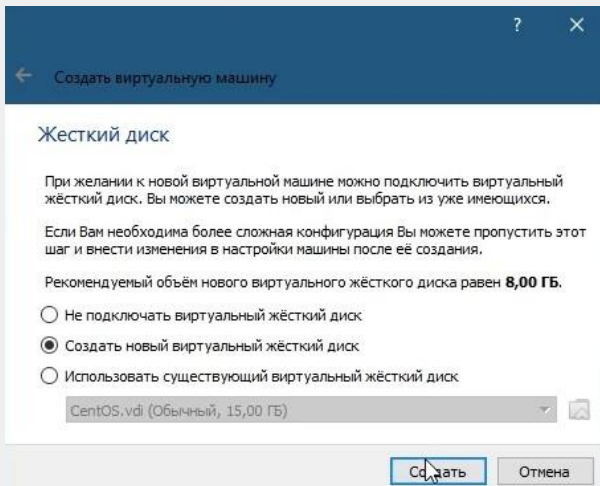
?
×

← Создать виртуальную машину

Жесткий диск

При желании к новой виртуальной машине можно подключить виртуальный жёсткий диск. Вы можете создать новый или выбрать из уже имеющихся.

Если Вам необходима более сложная конфигурация Вы можете пропустить этот шаг и внести изменения в настройки машины после её создания.

Рекомендуемый объём нового виртуального жёсткого диска равен **8,00 ГБ**.

Не подключать виртуальный жёсткий диск

Создать новый виртуальный жёсткий диск

Использовать существующий виртуальный жёсткий диск

CentOS.vdi (Обычный, 15,00 ГБ)

Создать

Отмена